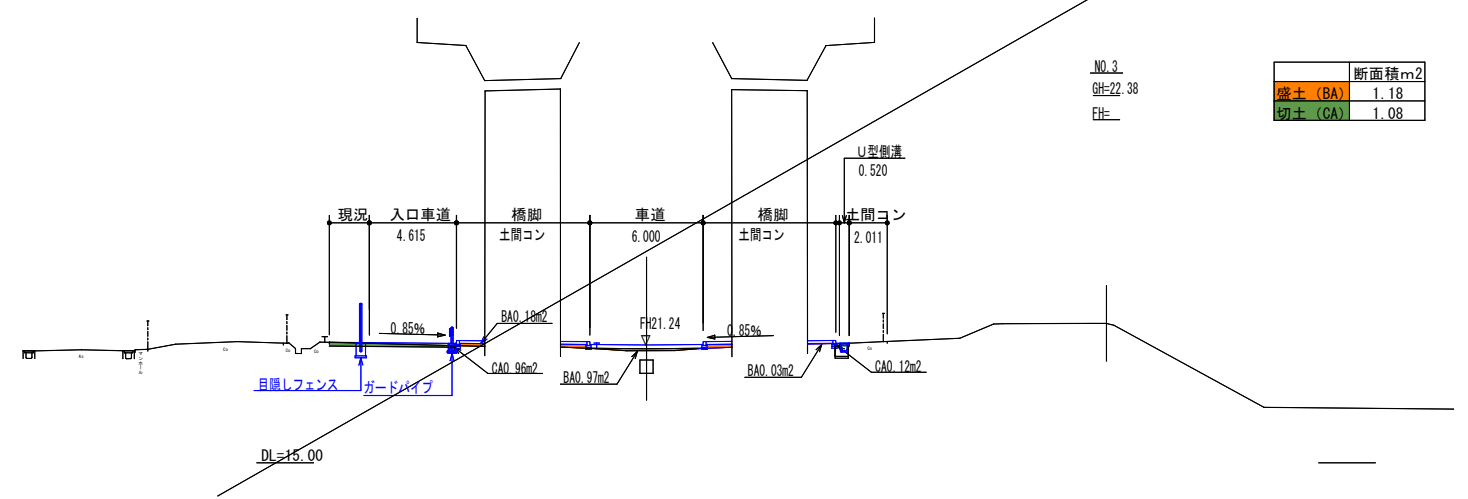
NO.3
GH=22.38
FH=

| | 断面積m2 |
|---|---|
| 盛土 (BA) | 1.18 |
| 切土 (CA) | 1.08 |

U型側溝
0.520

現況
入口車道
4.615
橋脚
土間コン
車道
6.000
橋脚
土間コン
土間コン
2.011

0.85%
BA0.18m2
FH21.24
0.85%

CA0.96m2
BA0.97m2
BA0.03m2
CA0.12m2

目隠しフェンス
ガードパイプ

DL=15.00